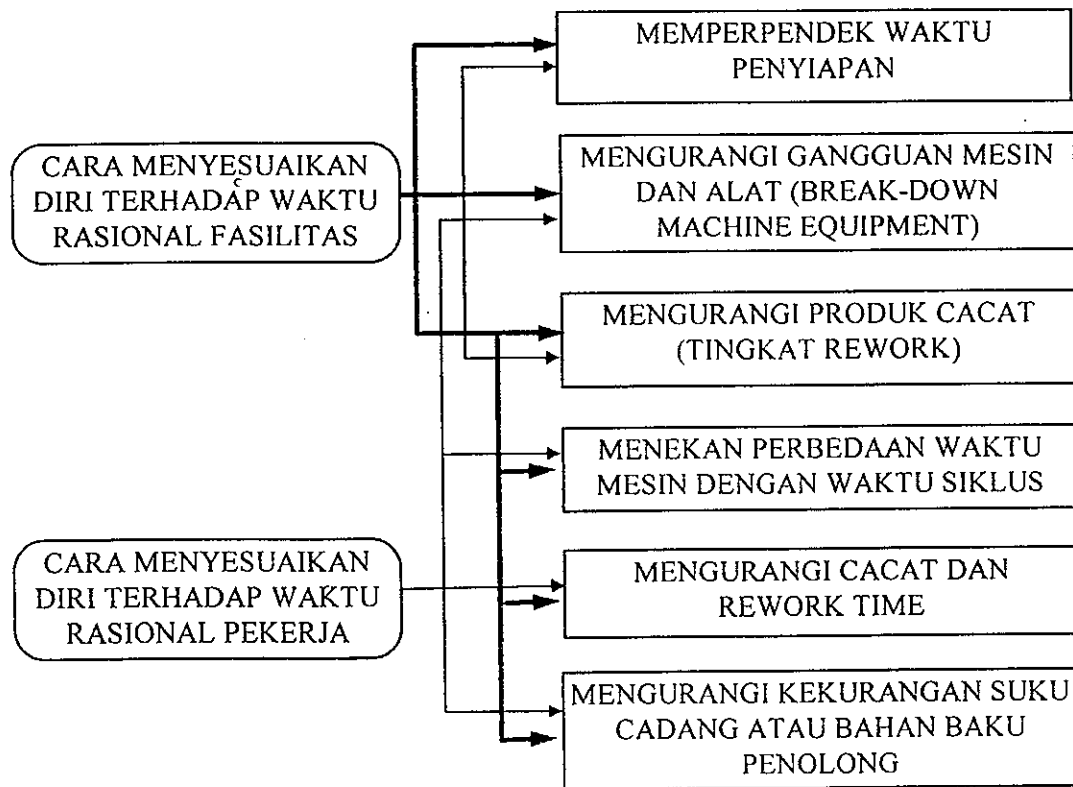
CARA MENYESUAIKAN DIRI TERHADAP WAKTU RASIONAL FASILITAS

CARA MENYESUAIKAN DIRI TERHADAP WAKTU RASIONAL PEKERJA

MEMPERPENDEK WAKTU PENYIAPAN

MENGURANGI GANGGUAN MESIN DAN ALAT (BREAK-DOWN MACHINE EQUIPMENT)

MENGURANGI PRODUK CACAT (TINGKAT REWORK)

MENEKAN PERBEDAAN WAKTU MESIN DENGAN WAKTU SIKLUS

MENGURANGI CACAT DAN REWORK TIME

MENGURANGI KEKURANGAN SUKU CADANG ATAU BAHAN BAKU PENOLONG